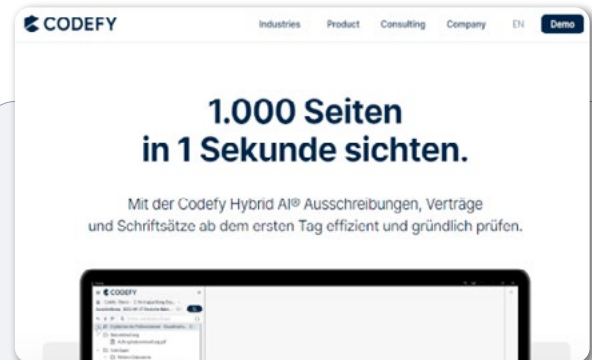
CODEFY

Industries Product Consulting Company EN Demo

1.000 Seiten in 1 Sekunde sichten.

Mit der Codefy Hybrid AI® Ausschreibungen, Verträge und Schriftsätze ab dem ersten Tag effizient und gründlich prüfen.

CODEFY

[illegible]